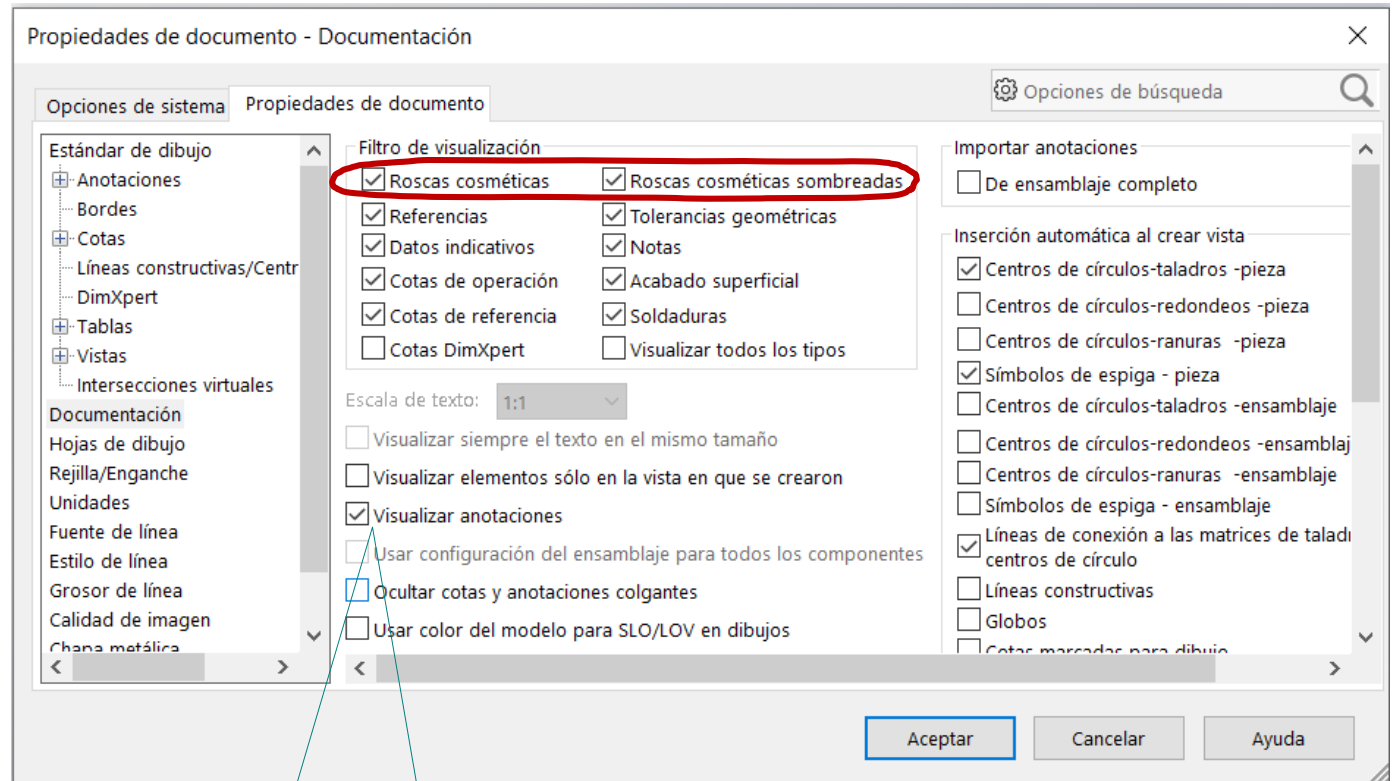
Propiedades de documento - Documentación

Opciones de sistema
Propiedades de documento

Opciones de búsqueda

Estándar de dibujo
Anotaciones
Bordes
Cotas
Líneas constructivas/Centr
DimXpert
Tablas
Vistas
Intersecciones virtuales
Documentación
Hojas de dibujo
Rejilla/Enganche
Unidades
Fuente de línea
Estilo de línea
Grosor de línea
Calidad de imagen
Chapa metálica

Filtro de visualización
Roscas cosméticas
Roscas cosméticas sombreadas
Referencias
Tolerancias geométricas
Datos indicativos
Notas
Cotas de operación
Acabado superficial
Cotas de referencia
Soldaduras
Cotas DimXpert
Visualizar todos los tipos

Escala de texto: 1:1
Visualizar siempre el texto en el mismo tamaño
Visualizar elementos sólo en la vista en que se crearon
Visualizar anotaciones
Usar configuración del ensamblaje para todos los componentes
Ocultar cotas y anotaciones colgantes
Usar color del modelo para SLO/LOV en dibujos

Importar anotaciones
De ensamblaje completo

Inserción automática al crear vista
Centros de círculos-taladros -pieza
Centros de círculos-redondeos -pieza
Centros de círculos-ranuras -pieza
Símbolos de espiga - pieza
Centros de círculos-taladros -ensamblaje
Centros de círculos-redondeos -ensamblaj
Centros de círculos-ranuras -ensamblaje
Símbolos de espiga - ensamblaje
Líneas de conexión a las matrices de taladı centros de círculo
Líneas constructivas
Globos
Cotas marcadas para dibujo

Aceptar
Cancelar
Ayuda